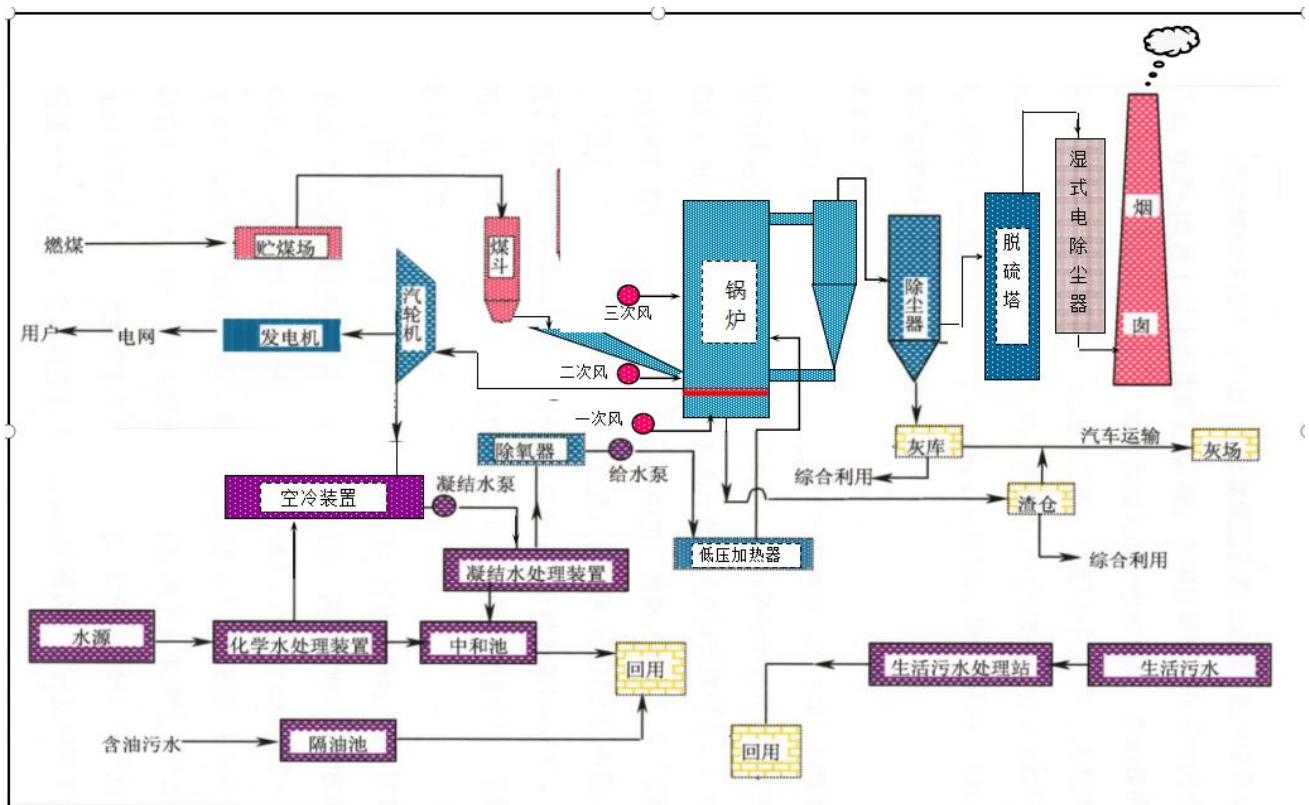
燃煤
贮煤场
煤斗
汽轮机
用户
电网
发电机
锅炉
三次风
二次风
一次风
除尘器
脱硫塔
湿式电除尘器
烟囱
灰库
汽车运输
灰场
综合利用
渣仓
综合利用
除氧器
给水泵
空冷装置
凝结水泵
凝结水处理装置
低压加热器
水源
化学水处理装置
中和池
回用
含油污水
隔油池
生活污水处理站
生活污水
回用